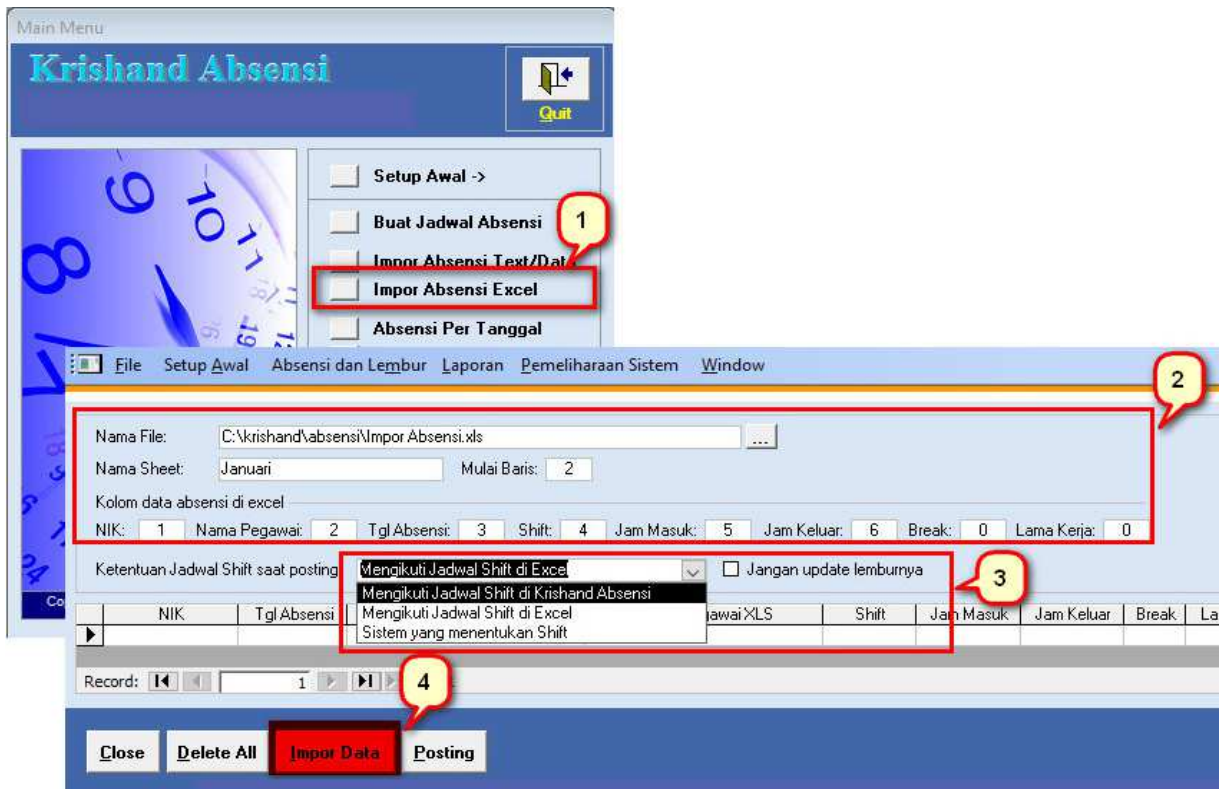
Main Menu

Krishand Absensi

Quit

Setup Awal ->

Buat Jadwal Absensi

1

Impor Absensi Text/Dat

Impor Absensi Excel

Absensi Per Tanggal

File Setup Awal Absensi dan Lembur Laporan Pemeliharaan Sistem Window

2

Nama File: C:\krishand\absensi\Impor Absensi.xls ...

Nama Sheet: Januari Mulai Baris: 2

Kolom data absensi di excel

NIK: 1 Nama Pegawai: 2 Tgl Absensi: 3 Shift: 4 Jam Masuk: 5 Jam Keluar: 6 Break: 0 Lama Kerja: 0

Ketentuan Jadwal Shift saat posting Mengikuti Jadwal Shift di Excel Jangan update lemburnya

3

Mengikuti Jadwal Shift di Krishand Absensi
Mengikuti Jadwal Shift di Excel
Sistem yang menentukan Shift

| NIK | Tgl Absensi | awai XLS | Shift | Jam Masuk | Jam Keluar | Break | La |
|---|---|---|---|---|---|---|---|

Co

Record: 1

4

Close Delete All Impor Data Posting